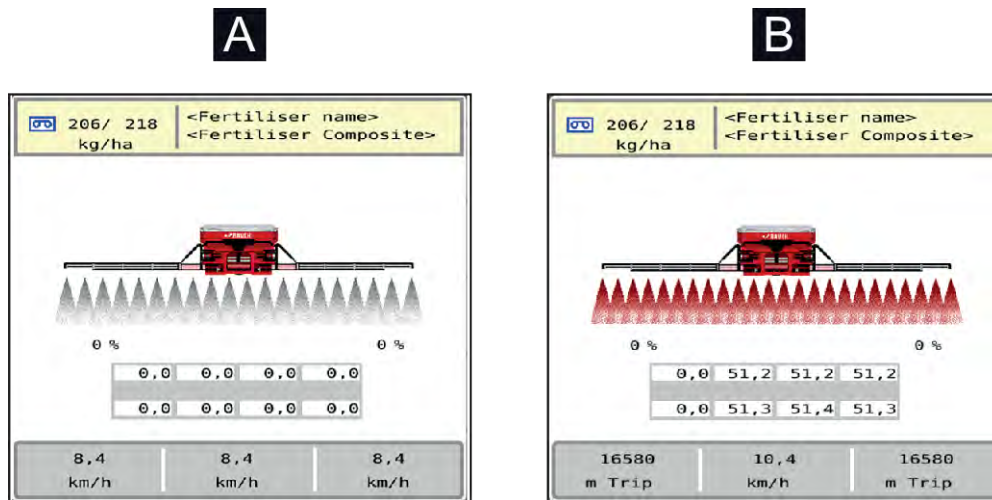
A

206/ 218
kg/ha

<Fertiliser name>
<Fertiliser Composite>

0 %

0 %

| 0,0 | 0,0 | 0,0 | 0,0 |
|---|---|---|---|
| 0,0 | 0,0 | 0,0 | 0,0 |

8,4
km/h

8,4
km/h

8,4
km/h

B

206/ 218
kg/ha

<Fertiliser name>
<Fertiliser Composite>

0 %

0 %

| 0,0 | 51,2 | 51,2 | 51,2 |
|---|---|---|---|
| 0,0 | 51,3 | 51,4 | 51,3 |

16580
m Trip

10,4
km/h

16580
m Trip